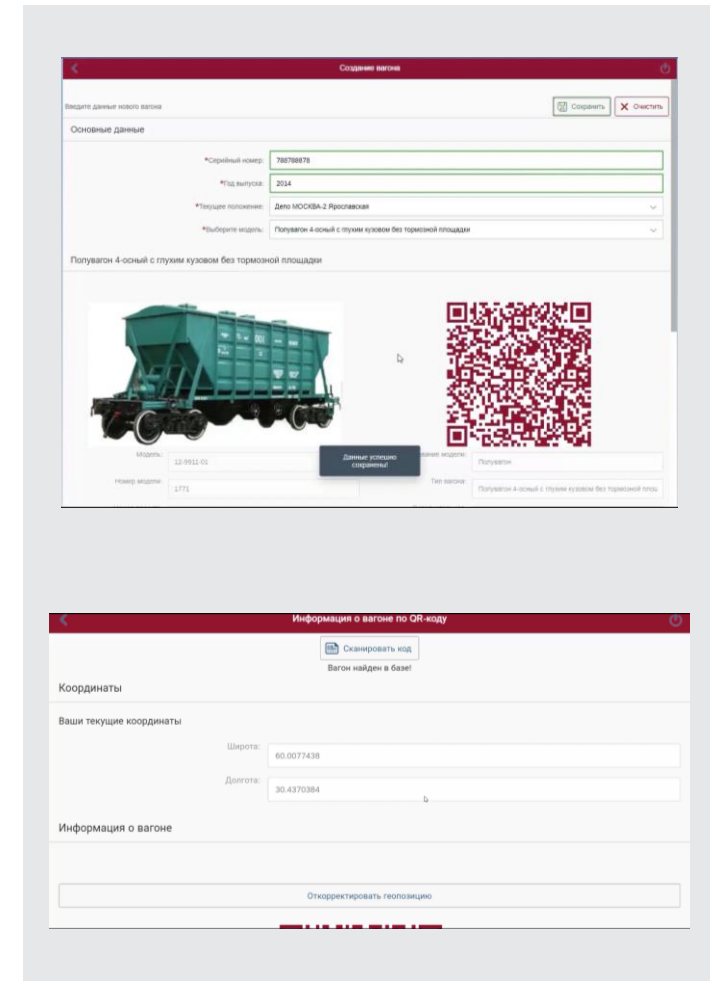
Создание вагона

Введите данные нового вагона

Сохранить
Очистить

Основные данные

*Серийный номер: 788788878

*Год выпуска: 2014

*Текущее положение: Депо МОСКВА-2 Ярославская

*Выберите модель: Полувагон 4-осный с глухим кузовом без тормозной площадки

Полувагон 4-осный с глухим кузовом без тормозной площадки

Модель: 12-9912-01

Номер модели: 1771

Данные успешно сохранены!

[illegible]звание модели: Полувагон

Тип вагона: Полувагон 4-осный с глухим кузовом без тормозной площ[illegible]

Информация о вагоне по QR-коду

Сканировать код

Вагон найден в базе!

Координаты

Ваши текущие координаты

Широта: 60.0077438

Долгота: 30.4370384

Информация о вагоне

Откорректировать геопозицию